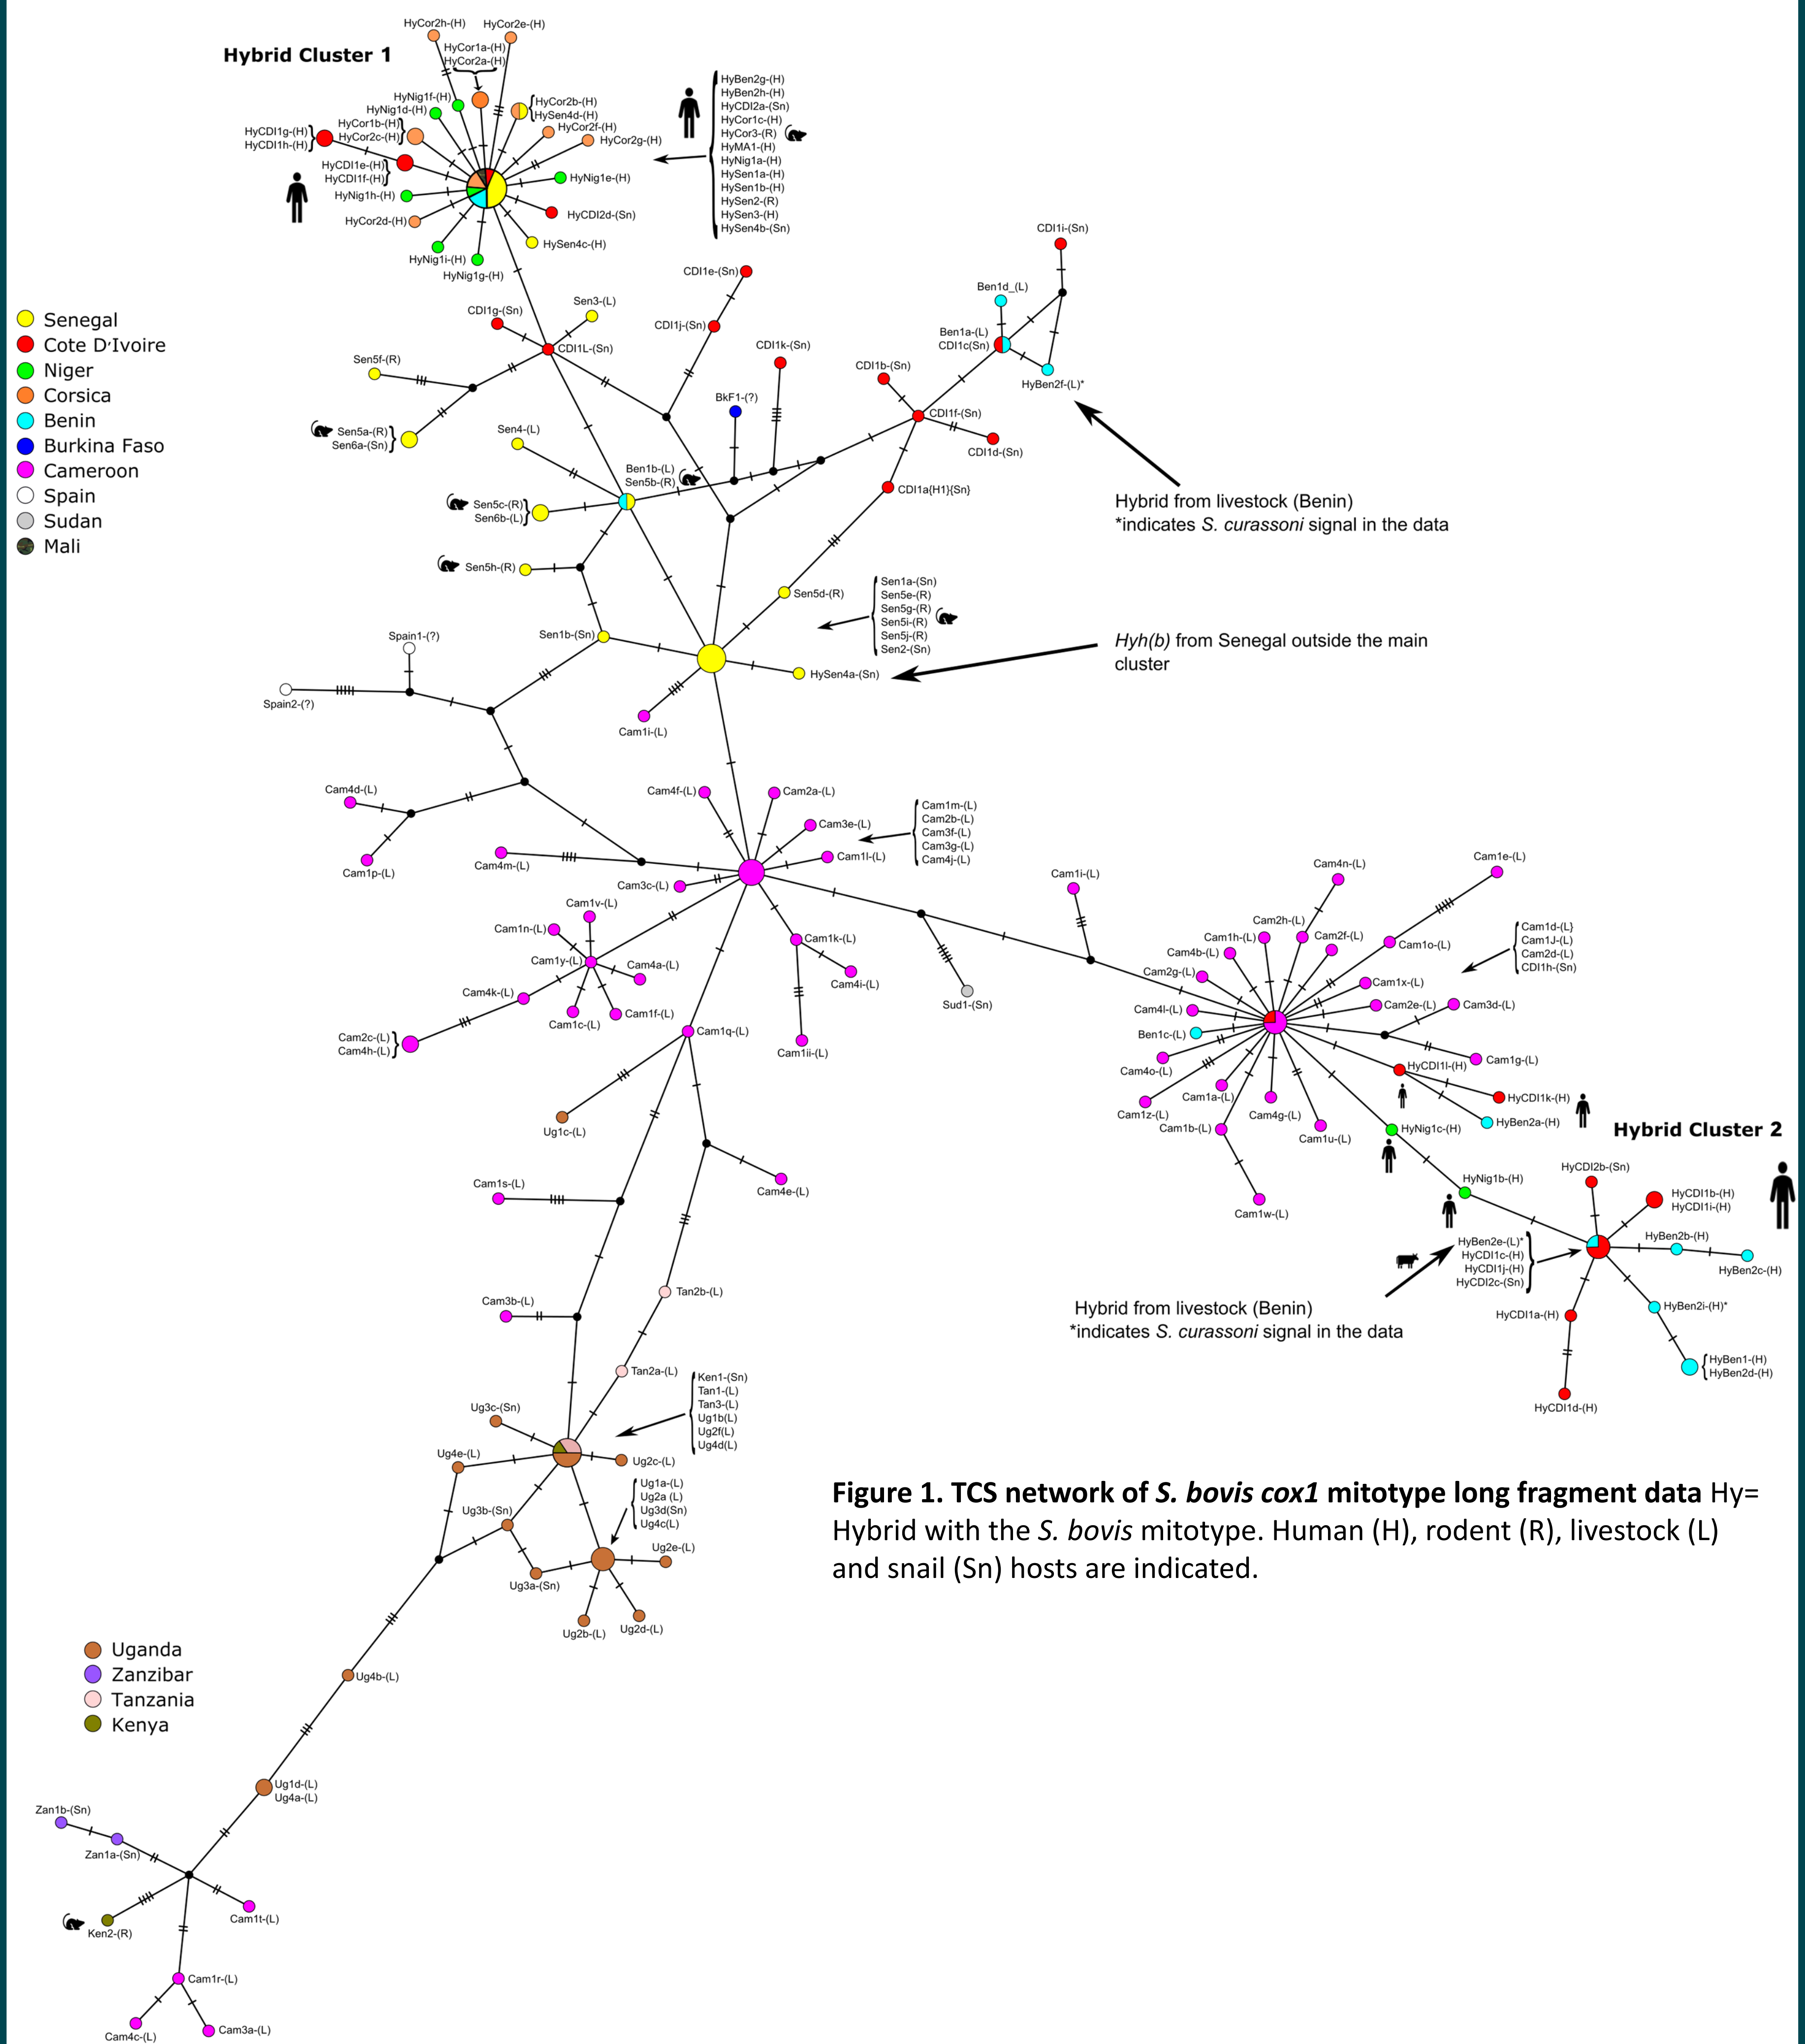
Hybrid Cluster 1

HyCor2h-(H)
HyCor2e-(H)
HyCor1a-(H)
HyCor2a-(H)
HyNig1f-(H)
HyNig1d-(H)
HyCor2b-(H)
HySen4d-(H)
HyCor1b-(H)
HyCor2c-(H)
HyCor2f-(H)
HyCDI1g-(H)
HyCDI1h-(H)
HyCor2g-(H)
HyCDI1e-(H)
HyCDI1f-(H)
HyNig1e-(H)
HyNig1h-(H)
HyCDI2d-(Sn)
HyCor2d-(H)
HySen4c-(H)
HyNig1i-(H)
HyNig1g-(H)

HyBen2g-(H)
HyBen2h-(H)
HyCDI2a-(Sn)
HyCor1c-(H)
HyCor3-(R)
HyMA1-(H)
HyNig1a-(H)
HySen1a-(H)
HySen1b-(H)
HySen2-(R)
HySen3-(H)
HySen4b-(Sn)

Senegal
Cote D'Ivoire
Niger
Corsica
Benin
Burkina Faso
Cameroon
Spain
Sudan
Mali

CDI1i-(Sn)
CDI1e-(Sn)
Ben1d_(L)
Sen3-(L)
CDI1g-(Sn)
CDI1j-(Sn)
CDI1L-(Sn)
Ben1a-(L)
CDI1c(Sn)
Sen5f-(R)
CDI1k-(Sn)
CDI1b-(Sn)
HyBen2f-(L)*
BkF1-(?)
CDI1f-(Sn)
Sen5a-(R)
Sen6a-(Sn)
Sen4-(L)
CDI1d-(Sn)
Ben1b-(L)
Sen5b-(R)
CDI1a(H1}{Sn}
Sen5c-(R)
Sen6b-(L)
Hybrid from livestock (Benin)
*indicates S. curassoni signal in the data
Sen5h-(R)
Sen5d-(R)
Sen1a-(Sn)
Sen5e-(R)
Sen5g-(R)
Sen5i-(R)
Sen5j-(R)
Sen2-(Sn)
Spain1-(?)
Sen1b-(Sn)
Hyh(b) from Senegal outside the main cluster
Spain2-(?)
HySen4a-(Sn)
Cam1i-(L)
Cam4d-(L)
Cam4f-(L)
Cam2a-(L)
Cam1m-(L)
Cam2b-(L)
Cam3f-(L)
Cam3g-(L)
Cam4j-(L)
Cam3e-(L)
Cam1p-(L)
Cam4m-(L)
Cam1l-(L)
Cam3c-(L)
Cam1i-(L)
Cam4n-(L)
Cam1e-(L)
Cam1v-(L)
Cam1n-(L)
Cam1k-(L)
Cam2h-(L)
Cam1h-(L)
Cam2f-(L)
Cam1d-(L}
Cam1J-(L)
Cam2d-(L)
CDI1h-(Sn)
Cam4b-(L)
Cam1o-(L)
Cam1y-(L)
Cam4a-(L)
Cam4i-(L)
Cam2g-(L)
Cam1x-(L)
Cam4k-(L)
Sud1-(Sn)
Cam4l-(L)
Cam2e-(L)
Cam3d-(L)
Cam1c-(L)
Cam1f-(L)
Ben1c-(L)
Cam2c-(L)
Cam4h-(L)
Cam1q-(L)
Cam1ii-(L)
Cam1g-(L)
HyCDI1l-(H)
Cam4o-(L)
Cam1a-(L)
HyCDI1k-(H)
Cam1z-(L)
Cam4g-(L)
HyBen2a-(H)
Cam1b-(L)
Cam1u-(L)
HyNig1c-(H)
Hybrid Cluster 2
Ug1c-(L)
HyCDI2b-(Sn)
HyNig1b-(H)
HyCDI1b-(H)
HyCDI1i-(H)
Cam1s-(L)
Cam4e-(L)
Cam1w-(L)
HyBen2b-(H)
HyBen2e-(L)*
HyCDI1c-(H)
HyCDI1j-(H)
HyCDI2c-(Sn)
HyBen2c-(H)
Tan2b-(L)
Cam3b-(L)
HyBen2i-(H)*
HyCDI1a-(H)
Hybrid from livestock (Benin)
*indicates S. curassoni signal in the data
HyBen1-(H)
HyBen2d-(H)
HyCDI1d-(H)
Tan2a-(L)
Ken1-(Sn)
Tan1-(L)
Tan3-(L)
Ug1b(L)
Ug2f(L)
Ug4d(L)
Ug3c-(Sn)
Ug4e-(L)
Ug2c-(L)
Ug1a-(L)
Ug2a (L)
Ug3d(Sn)
Ug4c(L)
Ug3b-(Sn)
Ug2e-(L)
Ug3a-(Sn)
Ug2b-(L)
Ug2d-(L)

Figure 1. TCS network of S. bovis cox1 mitotype long fragment data Hy= Hybrid with the S. bovis mitotype. Human (H), rodent (R), livestock (L) and snail (Sn) hosts are indicated.

Uganda
Zanzibar
Tanzania
Kenya
Ug4b-(L)
Ug1d-(L)
Ug4a-(L)
Zan1b-(Sn)
Zan1a-(Sn)
Ken2-(R)
Cam1t-(L)
Cam1r-(L)
Cam4c-(L)
Cam3a-(L)